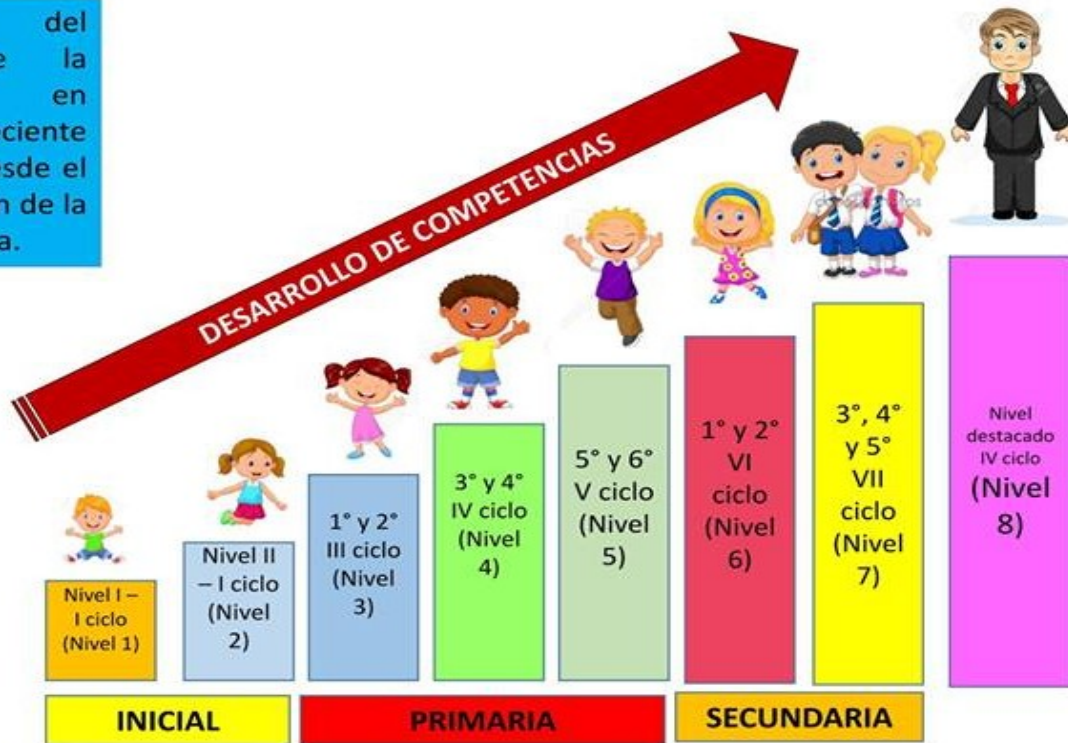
del
e la
en
ciente
esde el
n de la
a.

DESARROLLO DE COMPETENCIAS

Nivel I – I ciclo (Nivel 1)

Nivel II – I ciclo (Nivel 2)

1° y 2° III ciclo (Nivel 3)

3° y 4° IV ciclo (Nivel 4)

5° y 6° V ciclo (Nivel 5)

1° y 2° VI ciclo (Nivel 6)

3°, 4° y 5° VII ciclo (Nivel 7)

Nivel destacado IV ciclo (Nivel 8)

INICIAL

PRIMARIA

SECUNDARIA